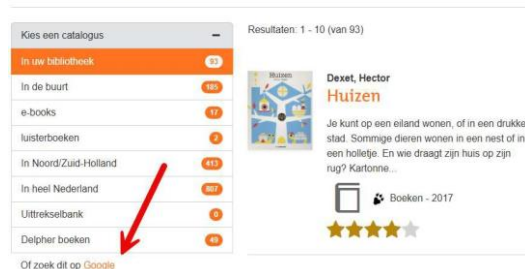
Kies een catalogus –

In uw bibliotheek 93
In de buurt 185
e-books 17
luisterboeken 2
In Noord/Zuid-Holland 413
In heel Nederland 807
Uittrekselbank 8
Delpher boeken 49

Of zoek dit op Google

Resultaten: 1 - 10 (van 93)

Huizen

Dexet, Hector
Huizen
Je kunt op een eiland wonen, of in een drukke stad. Sommige dieren wonen in een nest of in een holletje. En wie draagt zijn huis op zijn rug? Kartonne...

Boeken - 2017